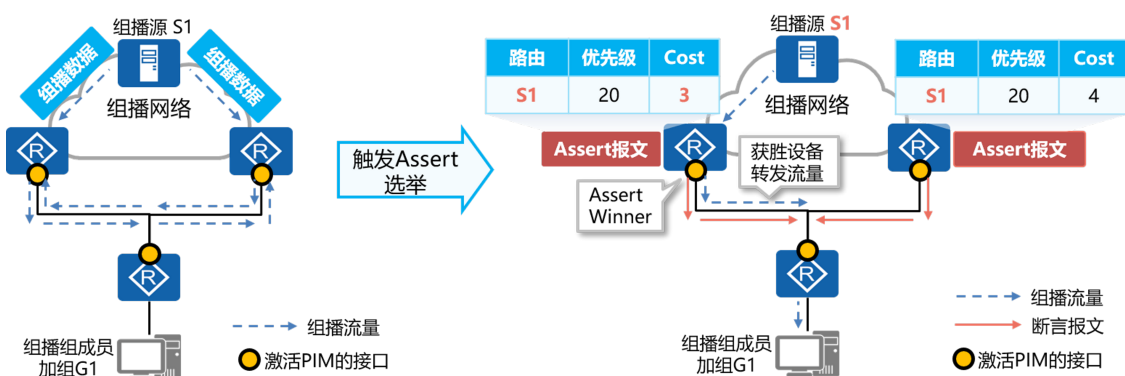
组播源 S1

组播数据

组播数据

组播网络

组播组成员
加组G1

组播流量

激活PIM的接口

触发Assert
选举

组播源 S1

| 路由 | 优先级 | Cost |
|---|---|---|
| S1 | 20 | 3 |

| 路由 | 优先级 | Cost |
|---|---|---|
| S1 | 20 | 4 |

组播网络

Assert报文

Assert报文

获胜设备
转发流量

Assert
Winner

组播组成员
加组G1

组播流量

断言报文

激活PIM的接口